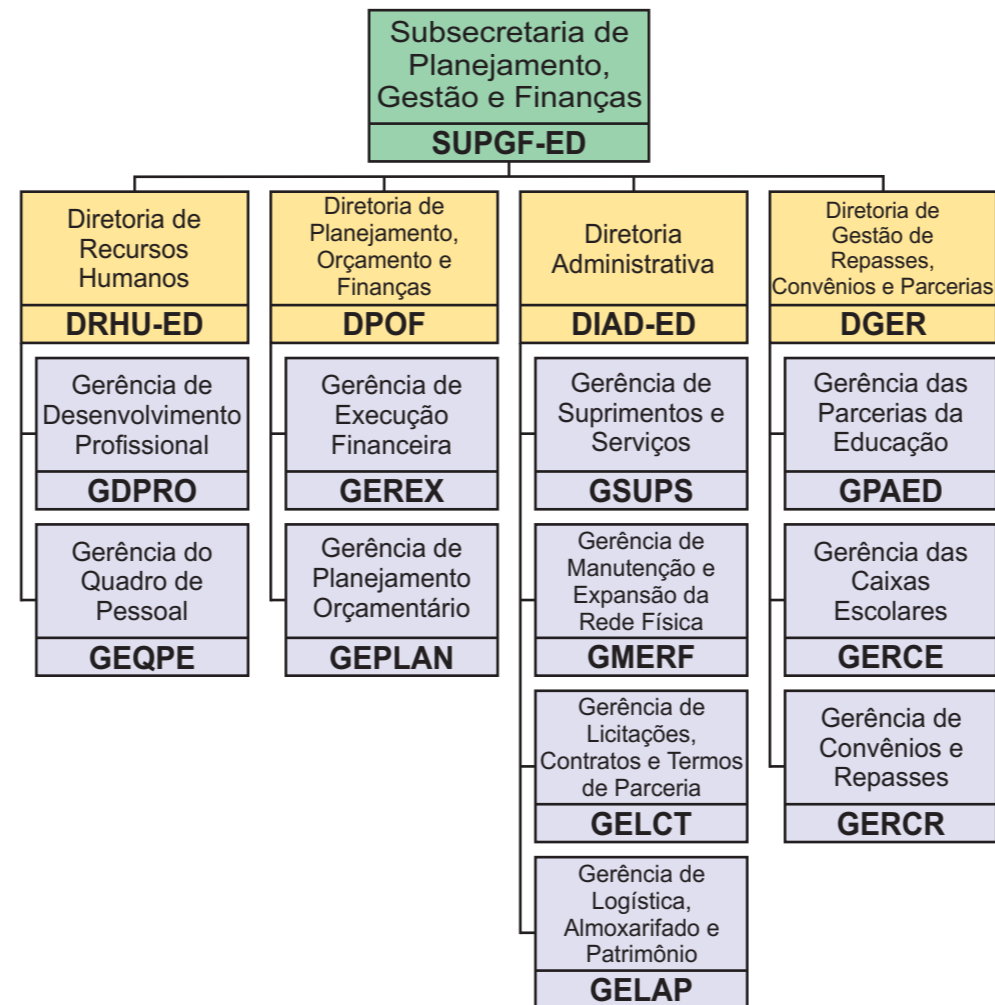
Subsecretaria de Planejamento, Gestão e Finanças
SUPGF-ED

Diretoria de Recursos Humanos
DRHU-ED

Gerência de Desenvolvimento Profissional
GDPRO

Gerência do Quadro de Pessoal
GEQPE

Diretoria de Planejamento, Orçamento e Finanças
DPOF

Gerência de Execução Financeira
GEREX

Gerência de Planejamento Orçamentário
GEPLAN

Diretoria Administrativa
DIAD-ED

Gerência de Suprimentos e Serviços
GSUPS

Gerência de Manutenção e Expansão da Rede Física
GMERF

Gerência de Licitações, Contratos e Termos de Parceria
GELCT

Gerência de Logística, Almoxarifado e Patrimônio
GELAP

Diretoria de Gestão de Repasses, Convênios e Parcerias
DGER

Gerência das Parcerias da Educação
GPAED

Gerência das Caixas Escolares
GERCE

Gerência de Convênios e Repasses
GERCR